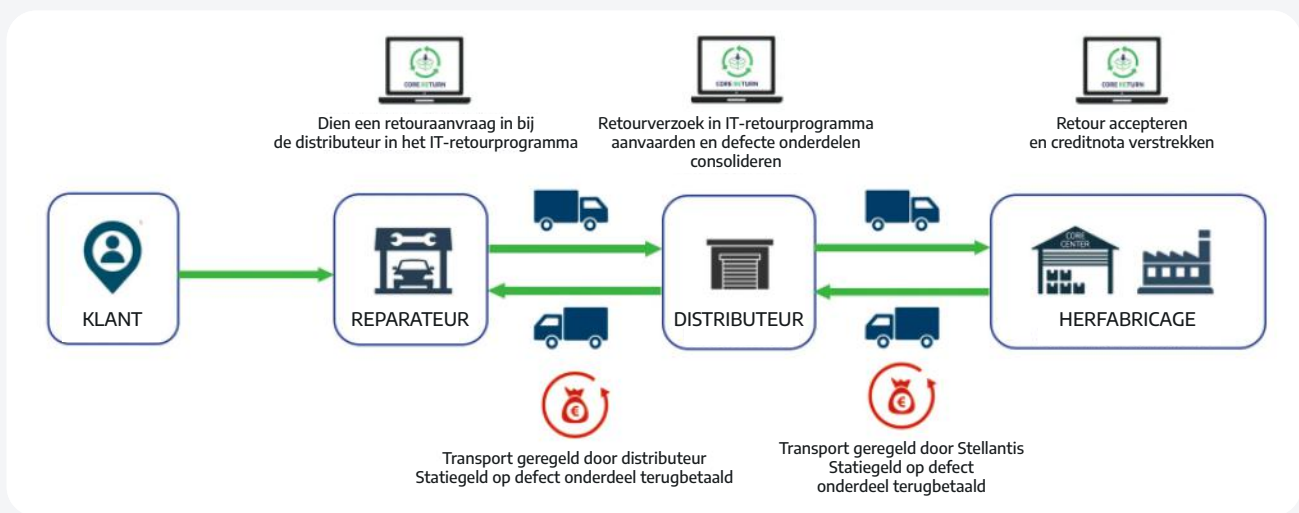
CORE RETURN

Dien een retouraanvraag in bij de distributeur in het IT-retourprogramma

CORE RETURN

Retourverzoek in IT-retourprogramma aanvaarden en defecte onderdelen consolideren

CORE RETURN

Retour accepteren en creditnota verstrekken

KLANT

REPARATEUR

DISTRIBUTEUR

CORE CENTER

HERFABRICAGE

Transport geregeld door distributeur
Statiegeld op defect onderdeel terugbetaald

Transport geregeld door Stellantis
Statiegeld op defect onderdeel terugbetaald